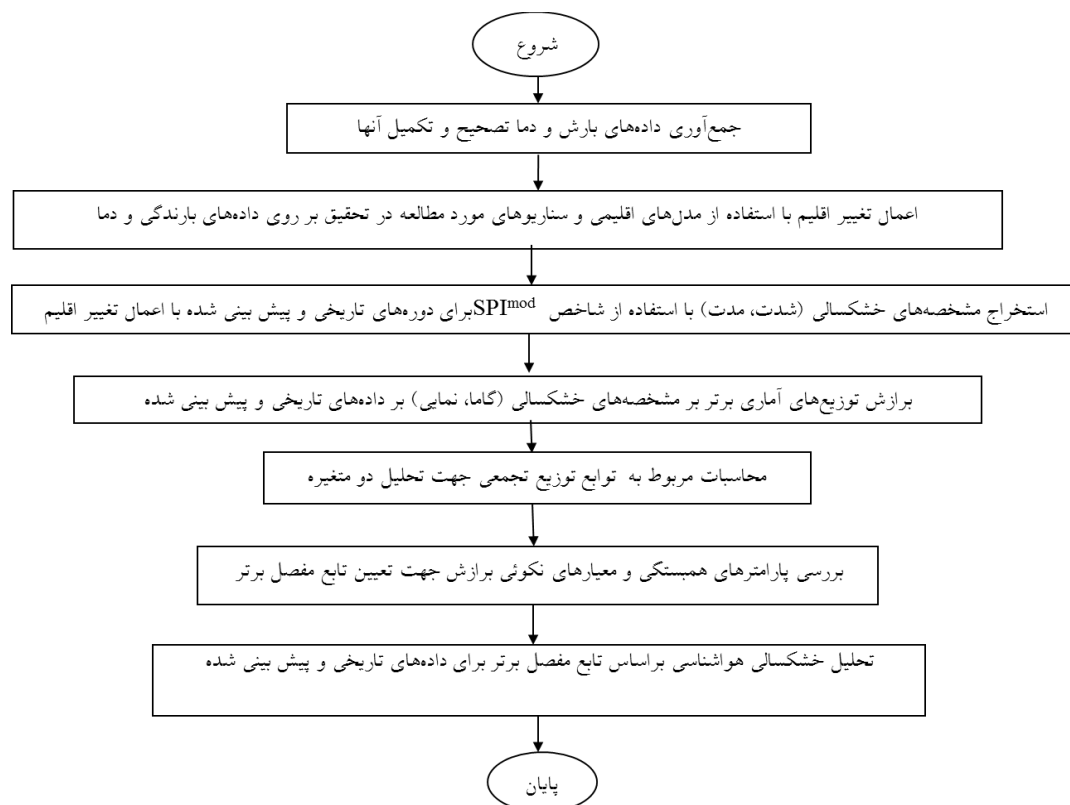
شروع

جمع‌آوری داده‌های بارش و دما تصحیح و تکمیل آنها

اعمال تغییر اقلیم با استفاده از مدل‌های اقلیمی و سناریوهای مورد مطالعه در تحقیق بر روی داده‌های بارندگی و دما

استخراج مشخصه‌های خشکسالی (شدت، مدت) با استفاده از شاخص $SPI^{mod}$ برای دوره‌های تاریخی و پیش بینی شده با اعمال تغییر اقلیم

برازش توزیع‌های آماری برتر بر مشخصه‌های خشکسالی (گاما، نمایی) بر داده‌های تاریخی و پیش بینی شده

محاسبات مربوط به توابع توزیع تجمعی جهت تحلیل دو متغیره

بررسی پارامترهای همبستگی و معیارهای نکوئی برازش جهت تعیین تابع مفصل برتر

تحلیل خشکسالی هواشناسی براساس تابع مفصل برتر برای داده‌های تاریخی و پیش بینی شده

پایان